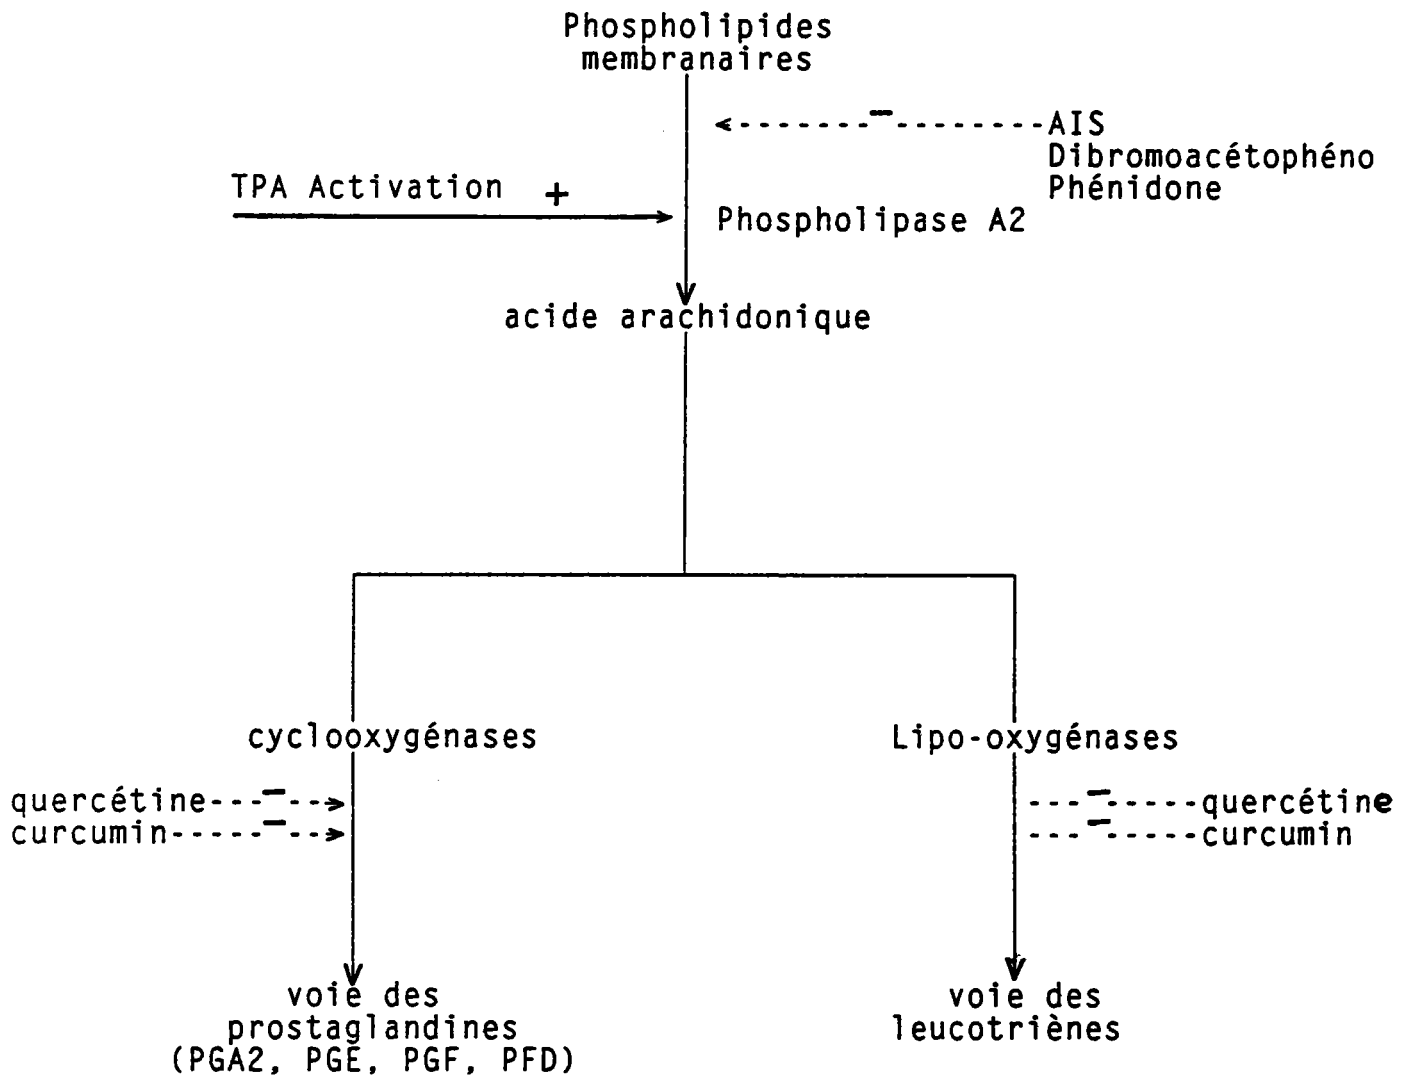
Phospholipides membranaires

-

AIS
Dibromoacétophéno
Phénidone

TPA Activation +

Phospholipase A2

acide arachidonique

cyclooxygénases

Lipo-oxygénases

quercétine - -
curcumin - -

- quercétine
- curcumin

voie des prostaglandines (PGA2, PGE, PGF, PFD)

voie des leucotriènes